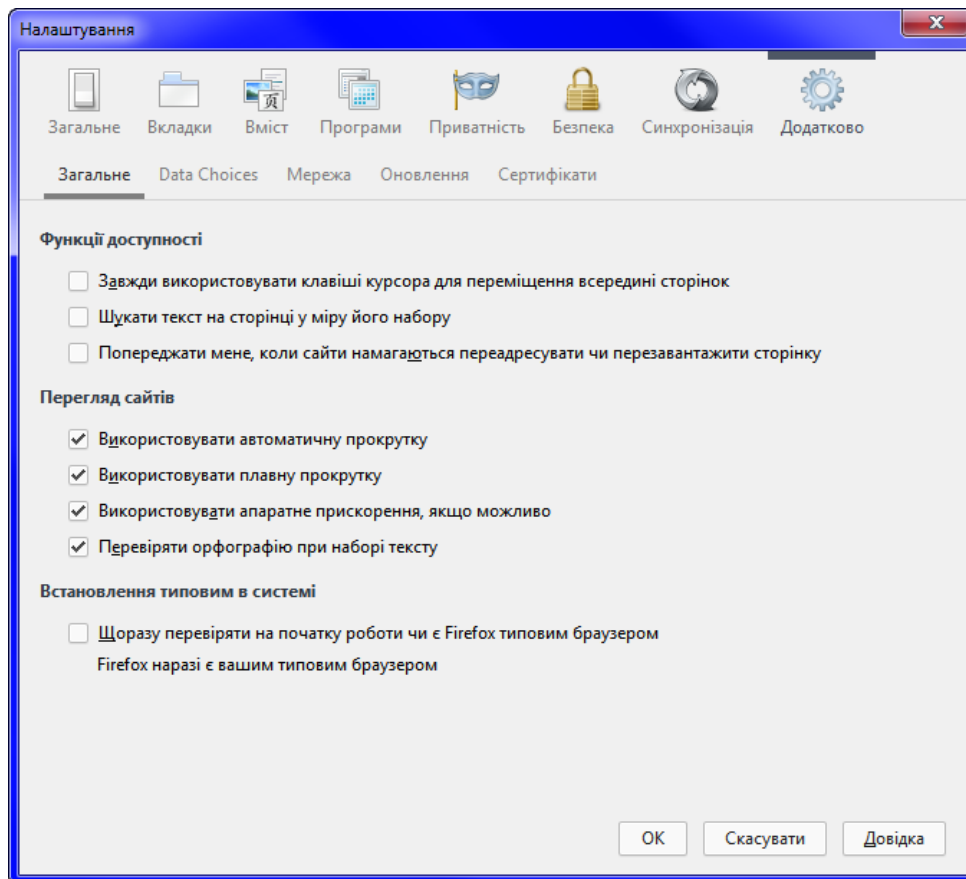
Налаштування

Загальне Вкладки Вміст Програми Приватність Безпека Синхронізація Додатково

Загальне Data Choices Мережа Оновлення Сертифікати

Функції доступності

Завжди використовувати клавіші курсора для переміщення всередині сторінок

Шукати текст на сторінці у міру його набору

Попереджати мене, коли сайти намагаються переадресувати чи перезавантажити сторінку

Перегляд сайтів

Використовувати автоматичну прокрутку

Використовувати плавну прокрутку

Використовувати апаратне прискорення, якщо можливо

Перевіряти орфографію при наборі тексту

Встановлення типовим в системі

Щоразу перевіряти на початку роботи чи є Firefox типовим браузером

Firefox наразі є вашим типовим браузером

OK Скасувати Довідка